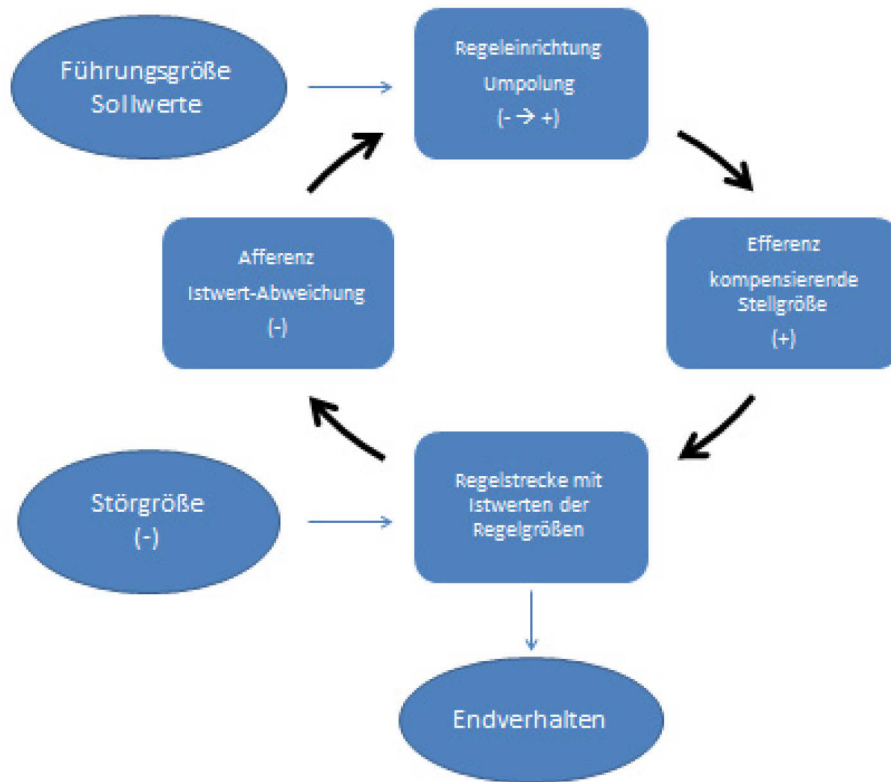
Führungsgröße Sollwerte

Regeleinrichtung
Umpolung
(- → +)

Afferenz
Istwert-Abweichung
(-)

Efferenz
kompensierende Stellgröße
(+)

Störgröße
(-)

Regelstrecke mit Istwerten der Regelgrößen

Endverhalten